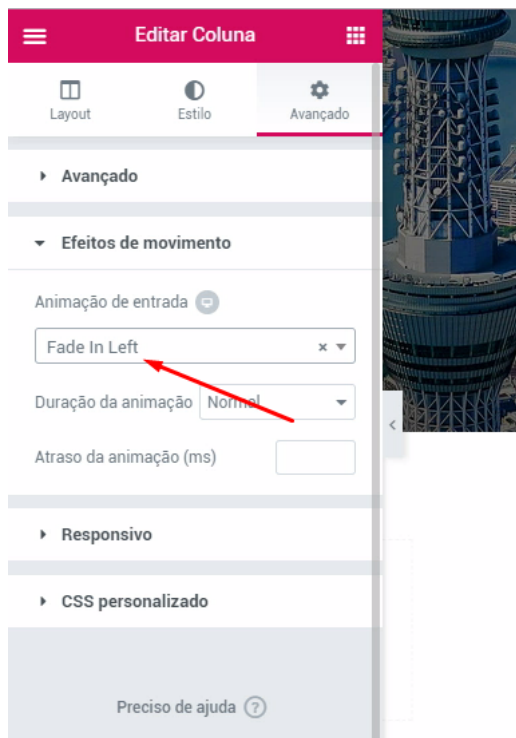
Editar Coluna

Layout
Estilo
Avançado

Avançado

Efeitos de movimento

Animação de entrada

Fade In Left

Duração da animação Normal

Atraso da animação (ms)

Responsivo

CSS personalizado

Preciso de ajuda